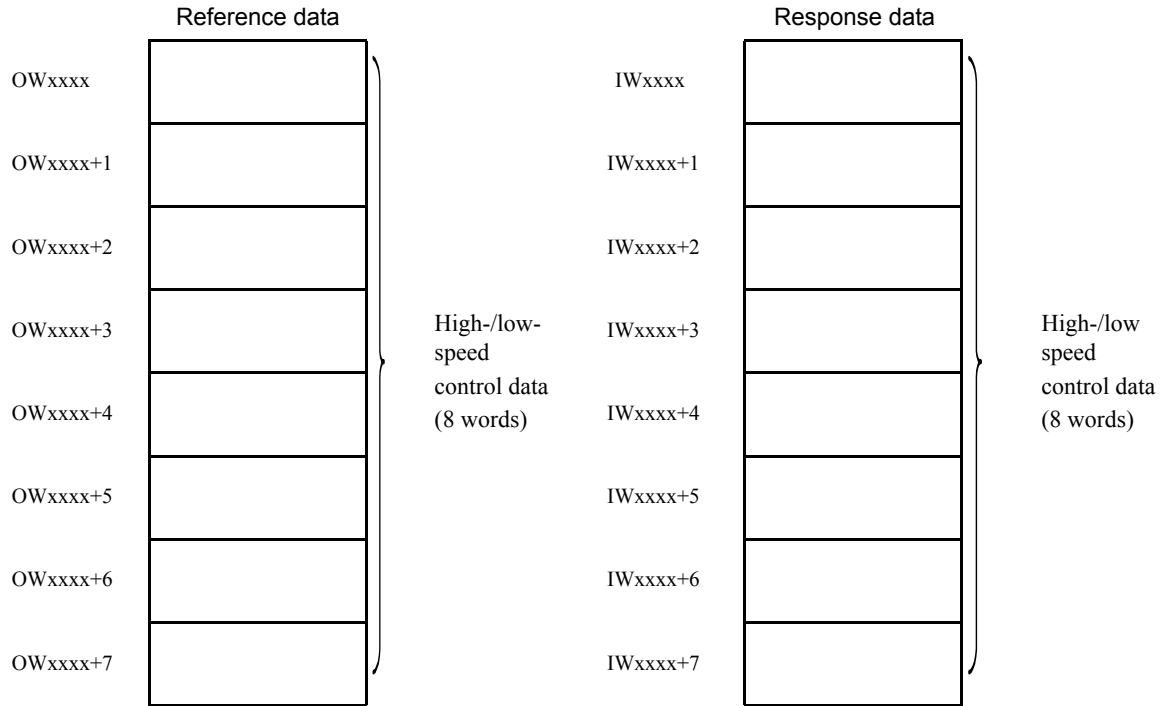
Reference data

OWxxxx
OWxxxx+1
OWxxxx+2
OWxxxx+3
OWxxxx+4
OWxxxx+5
OWxxxx+6
OWxxxx+7

High-/low-speed control data (8 words)

Response data

IWxxxx
IWxxxx+1
IWxxxx+2
IWxxxx+3
IWxxxx+4
IWxxxx+5
IWxxxx+6
IWxxxx+7

High-/low speed control data (8 words)